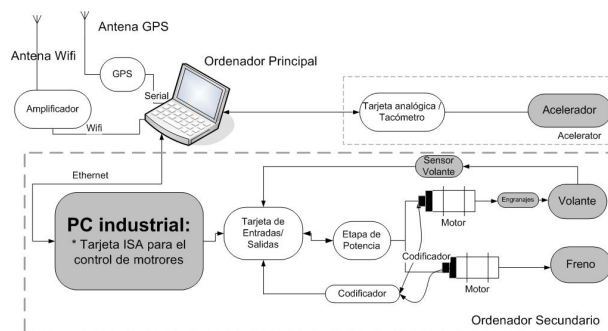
Antena GPS

Antena Wifi

GPS

Ordenador Principal

Amplificador

Serial

Wifi

Tarjeta analógica / Tacómetro

Acelerador

Acelerator

Ethernet

Sensor Volante

PC industrial:
* Tarjeta ISA para el control de motrores

Tarjeta de Entradas/ Salidas

Etapa de Potencia

Motor

Engranajes

Volante

Codificador

Codificador

Motor

Freno

Ordenador Secundario